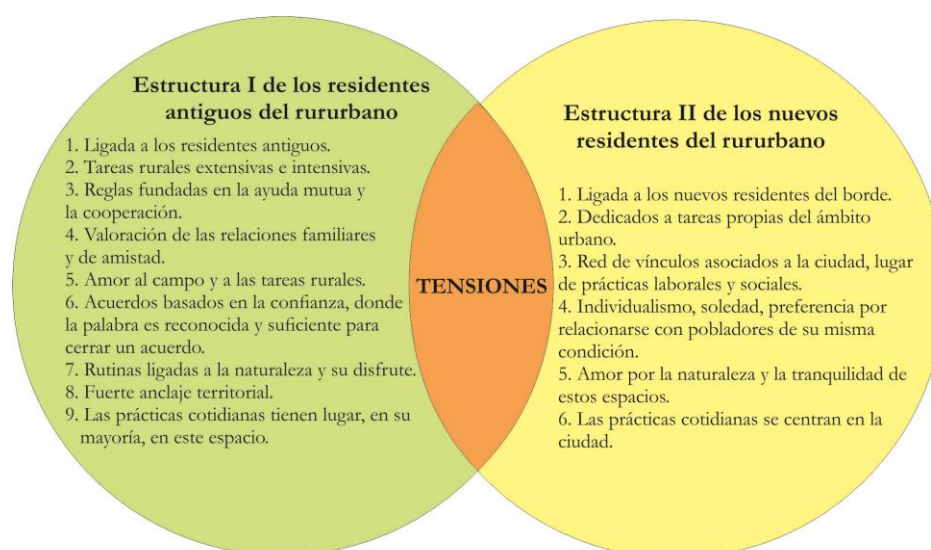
Estructura I de los residentes antiguos del rururbano

1. Ligada a los residentes antiguos.
2. Tareas rurales extensivas e intensivas.
3. Reglas fundadas en la ayuda mutua y la cooperación.
4. Valoración de las relaciones familiares y de amistad.
5. Amor al campo y a las tareas rurales.
6. Acuerdos basados en la confianza, donde la palabra es reconocida y suficiente para cerrar un acuerdo.
7. Rutinas ligadas a la naturaleza y su disfrute.
8. Fuerte anclaje territorial.
9. Las prácticas cotidianas tienen lugar, en su mayoría, en este espacio.

TENSIONES

Estructura II de los nuevos residentes del rururbano

1. Ligada a los nuevos residentes del borde.
2. Dedicados a tareas propias del ámbito urbano.
3. Red de vínculos asociados a la ciudad, lugar de prácticas laborales y sociales.
4. Individualismo, soledad, preferencia por relacionarse con pobladores de su misma condición.
5. Amor por la naturaleza y la tranquilidad de estos espacios.
6. Las prácticas cotidianas se centran en la ciudad.